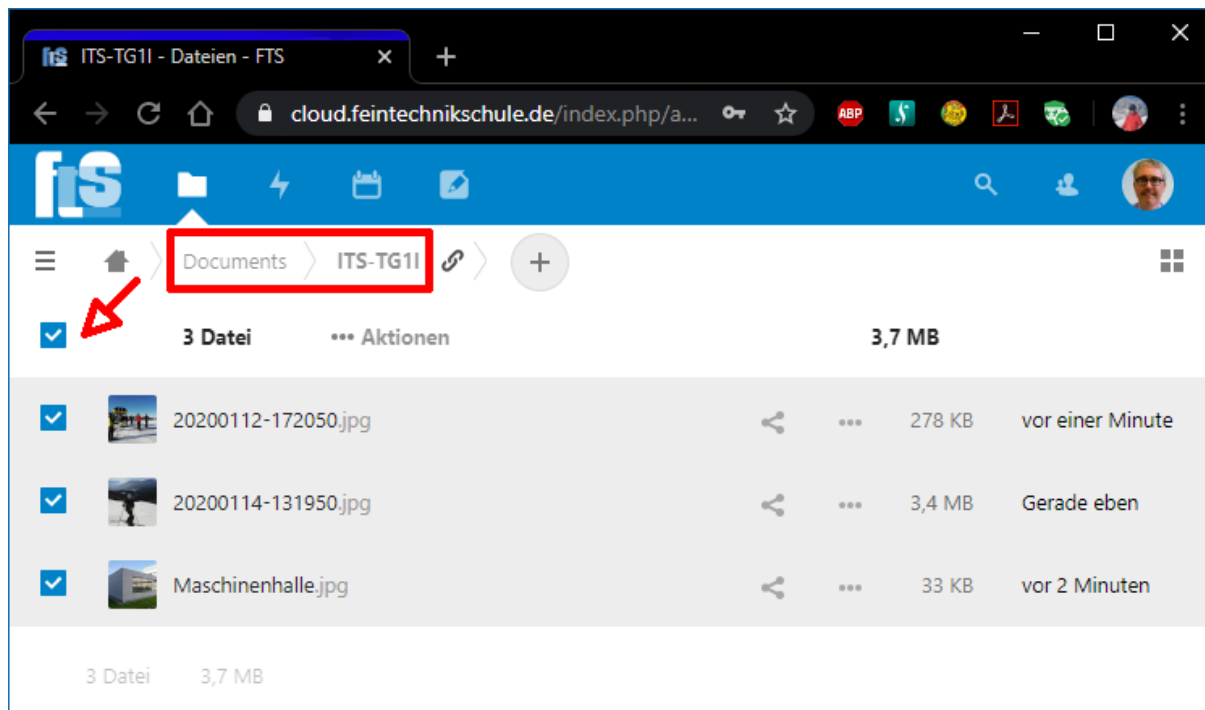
ITS-TG1I - Dateien - FTS

cloud.feintechnikschule.de/index.php/a...

ABP

fts

Documents ITS-TG1I

3 Datei ••• Aktionen 3,7 MB

| | Name | | | Größe | Geändert |
|---|---|---|---|---|---|
| | 20200112-172050.jpg | | ••• | 278 KB | vor einer Minute |
| | 20200114-131950.jpg | | ••• | 3,4 MB | Gerade eben |
| | Maschinenhalle.jpg | | ••• | 33 KB | vor 2 Minuten |

3 Datei 3,7 MB